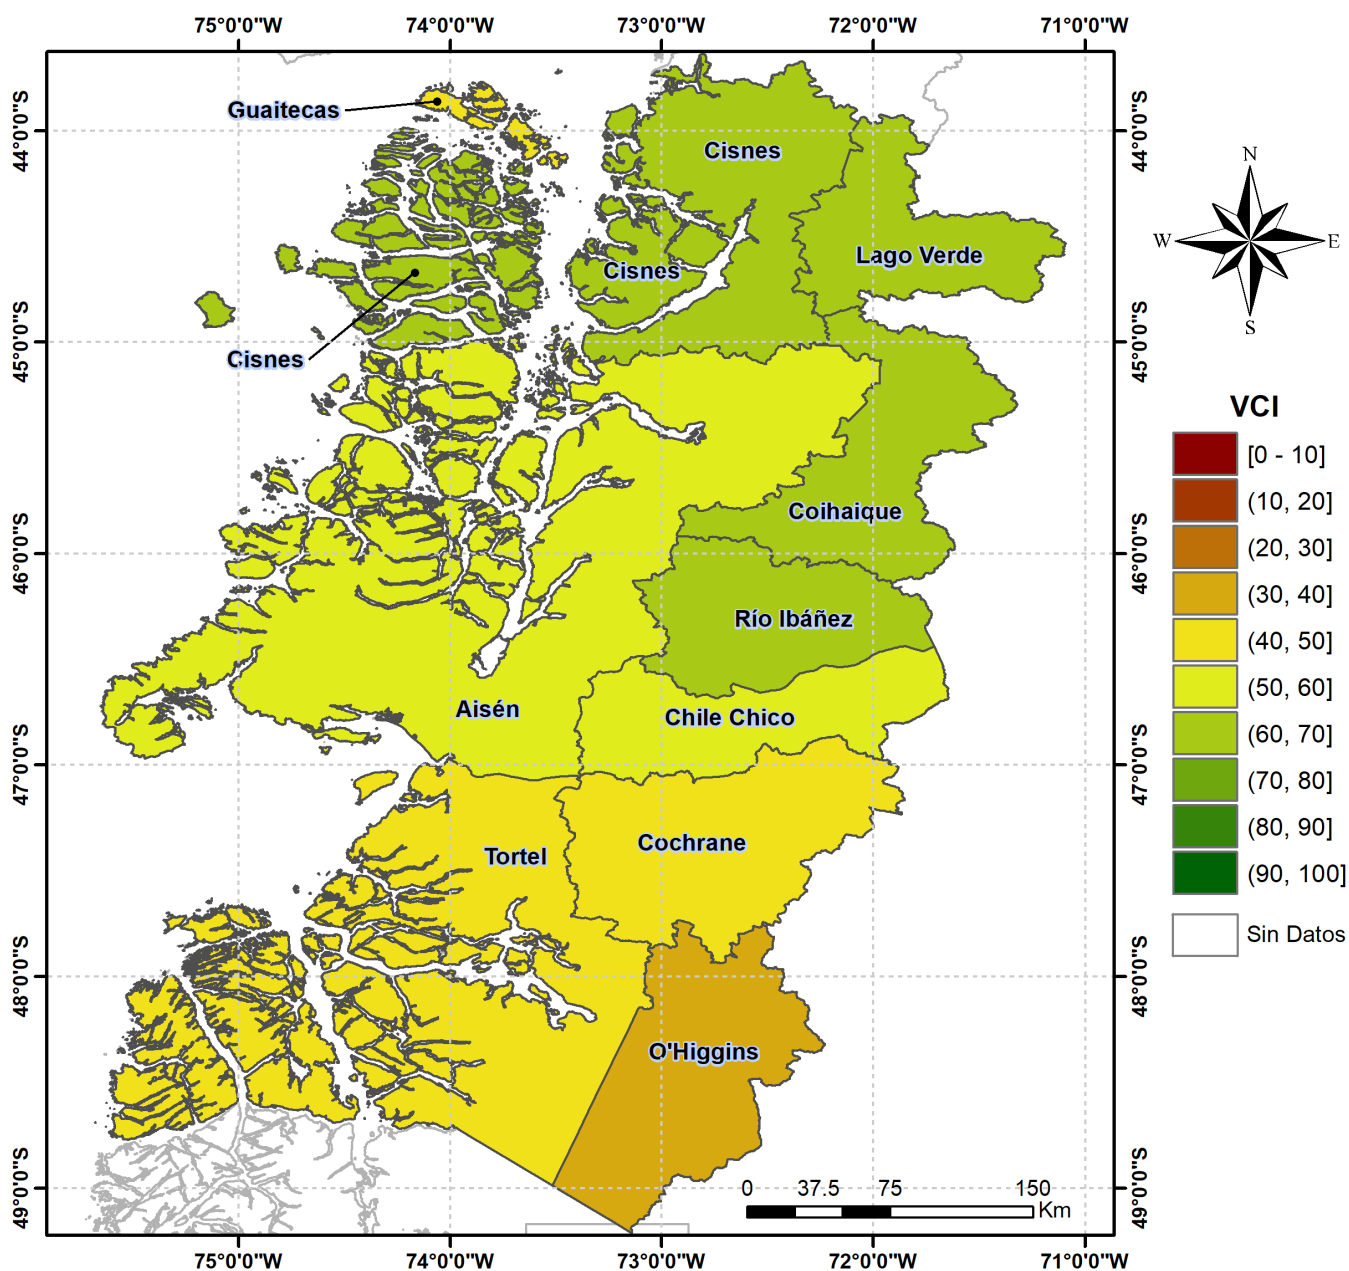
75°0'0"W 74°0'0"W 73°0'0"W 72°0'0"W 71°0'0"W

44°0'0"S
45°0'0"S
46°0'0"S
47°0'0"S
48°0'0"S
49°0'0"S

Guaitecas
Cisnes
Cisnes
Cisnes
Lago Verde
Coihaique
Río Ibáñez
Aisén
Chile Chico
Tortel
Cochrane
O'Higgins

N
W E
S

VCI
[0 - 10]
(10, 20]
(20, 30]
(30, 40]
(40, 50]
(50, 60]
(60, 70]
(70, 80]
(80, 90]
(90, 100]
Sin Datos

0 37.5 75 150 Km

75°0'0"W 74°0'0"W 73°0'0"W 72°0'0"W 71°0'0"W

44°0'0"S
45°0'0"S
46°0'0"S
47°0'0"S
48°0'0"S
49°0'0"S